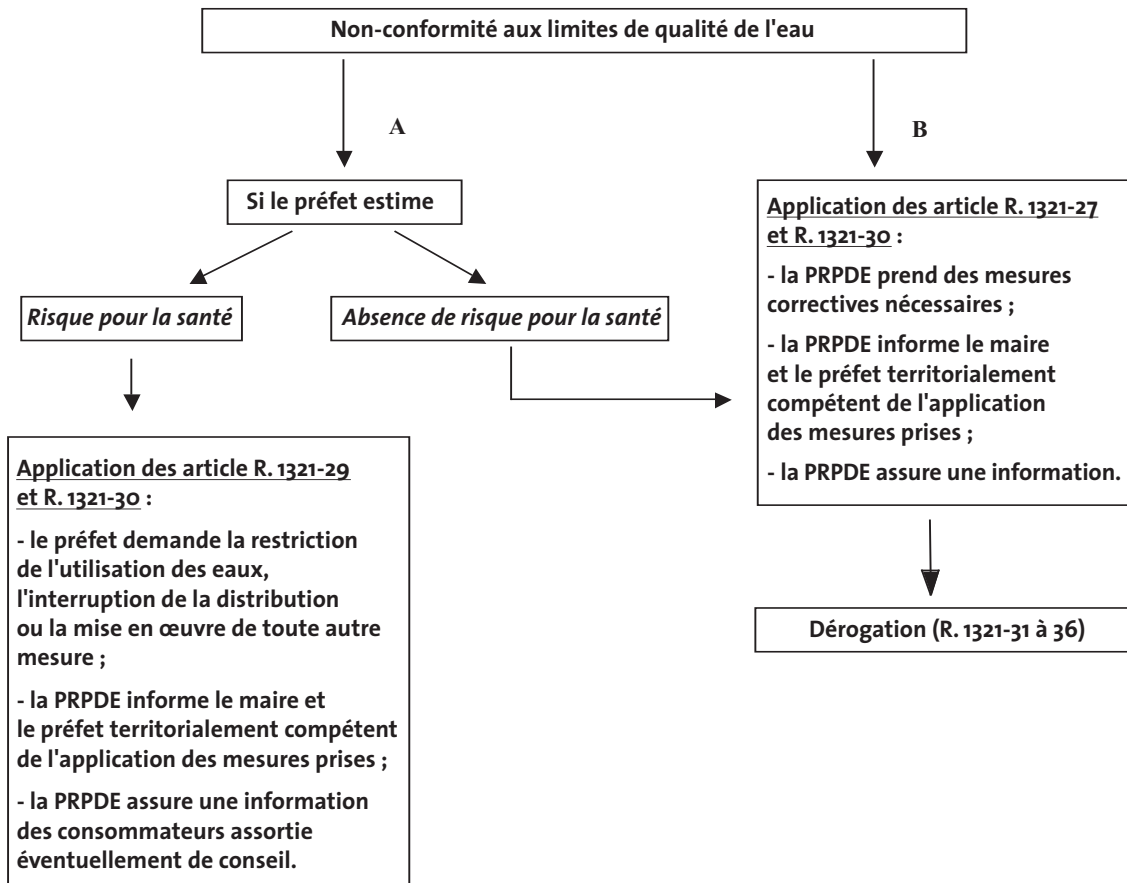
Non-conformité aux limites de qualité de l'eau

A

B

Si le préfet estime

Risque pour la santé

Absence de risque pour la santé

Application des article R. 1321-27 et R. 1321-30 :

- la PRPDE prend des mesures correctives nécessaires ;

- la PRPDE informe le maire et le préfet territorialement compétent de l'application des mesures prises ;

- la PRPDE assure une information.

Application des article R. 1321-29 et R. 1321-30 :

- le préfet demande la restriction de l'utilisation des eaux, l'interruption de la distribution ou la mise en œuvre de toute autre mesure ;

- la PRPDE informe le maire et le préfet territorialement compétent de l'application des mesures prises ;

- la PRPDE assure une information des consommateurs assortie éventuellement de conseil.

Dérogation (R. 1321-31 à 36)